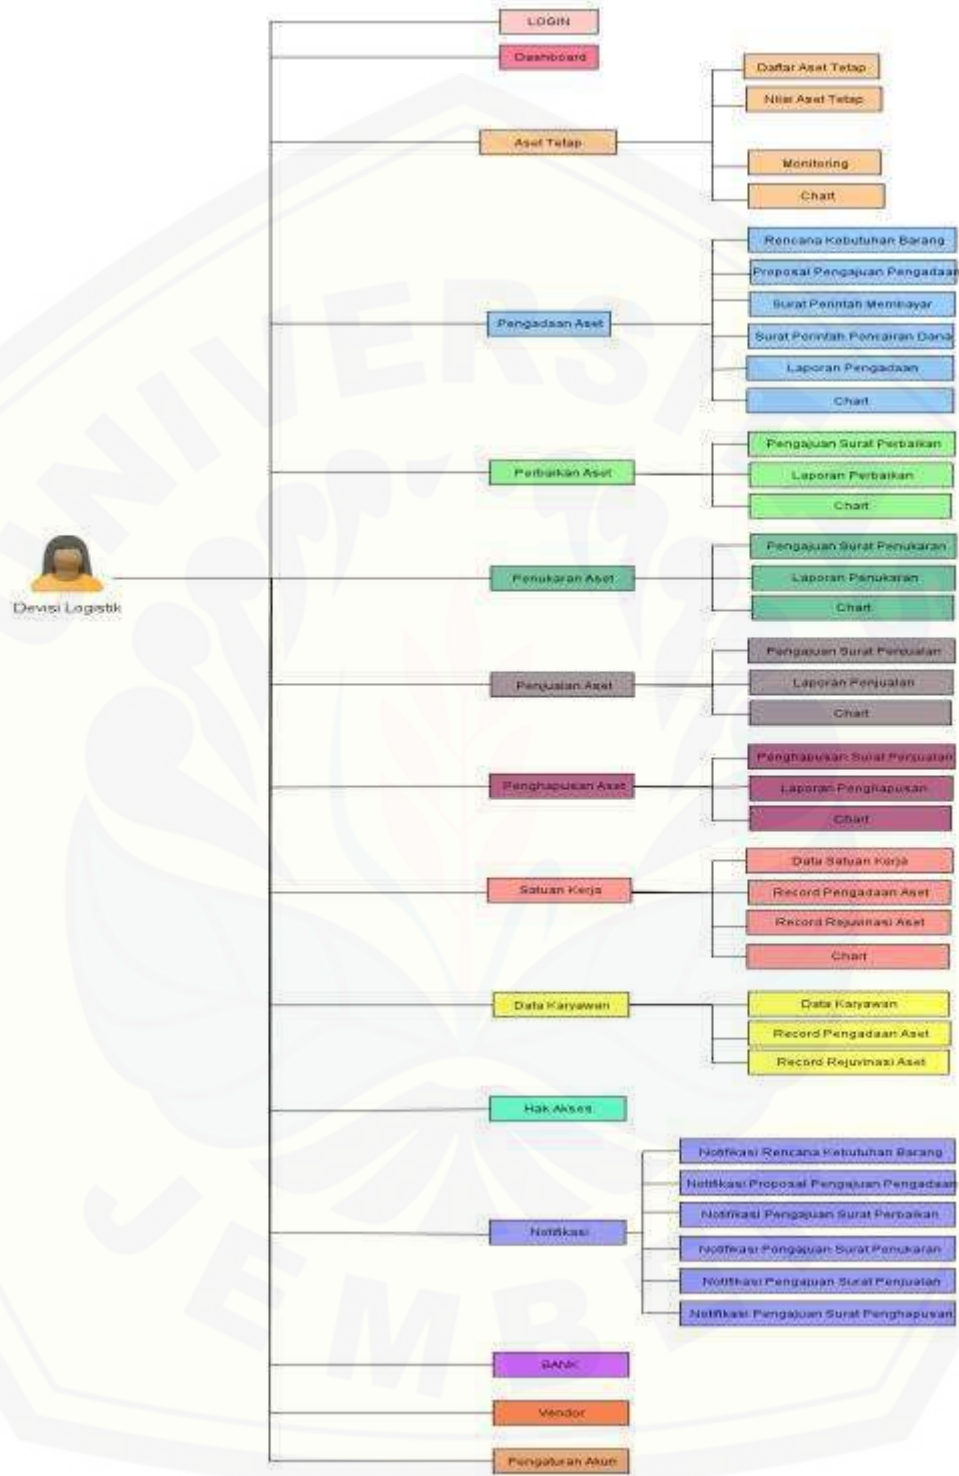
Devisi Logistik

LOGIN

Dashboard

Aset Tetap

Daftar Aset Tetap

Nilai Aset Tetap

Monitoring

Chart

Pengadaan Aset

Rencana Kebutuhan Barang

Proposal Pengajuan Pengadaan

Surat Perintah Membayar

Surat Perintah Pencairan Dana

Laporan Pengadaan

Chart

Perbaikan Aset

Pengajuan Surat Perbaikan

Laporan Perbaikan

Chart

Penukaran Aset

Pengajuan Surat Penukaran

Laporan Penukaran

Chart

Penjualan Aset

Pengajuan Surat Penjualan

Laporan Penjualan

Chart

Penghapusan Aset

Penghapusan Surat Penjualan

Laporan Penghapusan

Chart

Satuan Kerja

Data Satuan Kerja

Record Pengadaan Aset

Record Rejuvinasi Aset

Chart

Data Karyawan

Data Karyawan

Record Pengadaan Aset

Record Rejuvinasi Aset

Hak Akses

Notifikasi

Notifikasi Rencana Kebutuhan Barang

Notifikasi Proposal Pengajuan Pengadaan

Notifikasi Pengajuan Surat Perbaikan

Notifikasi Pengajuan Surat Penukaran

Notifikasi Pengajuan Surat Penjualan

Notifikasi Pengajuan Surat Penghapusan

BANK

Vendor

Pengaturan Akun